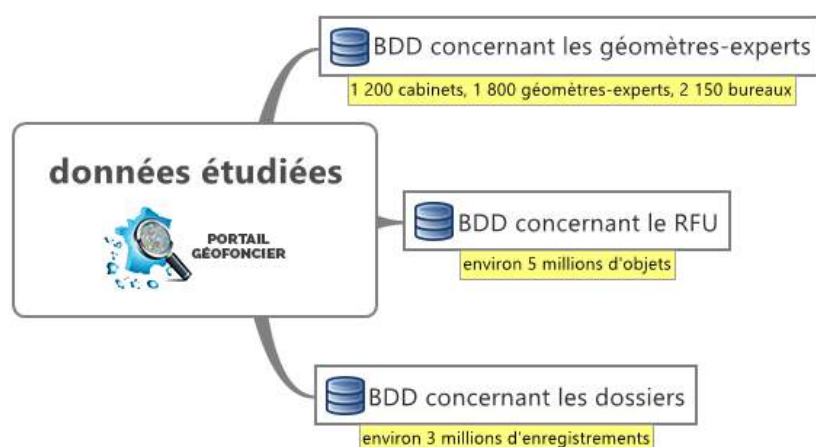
données étudiées

PORTAIL GÉOFONCIER

BDD concernant les géomètres-experts

1 200 cabinets, 1 800 géomètres-experts, 2 150 bureaux

BDD concernant le RFU

environ 5 millions d'objets

BDD concernant les dossiers

environ 3 millions d'enregistrements